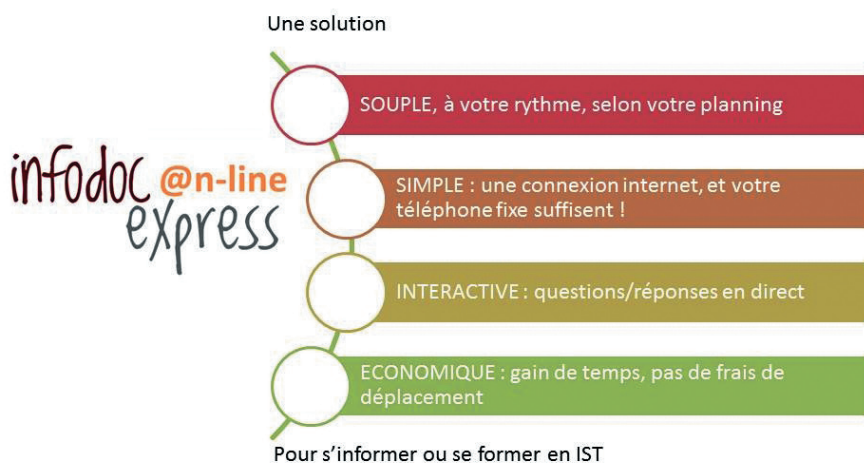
Une solution

infodoc @n-line express

SOUPLE, à votre rythme, selon votre planning

SIMPLE : une connexion internet, et votre téléphone fixe suffisent !

INTERACTIVE : questions/réponses en direct

ECONOMIQUE : gain de temps, pas de frais de déplacement

Pour s'informer ou se former en IST